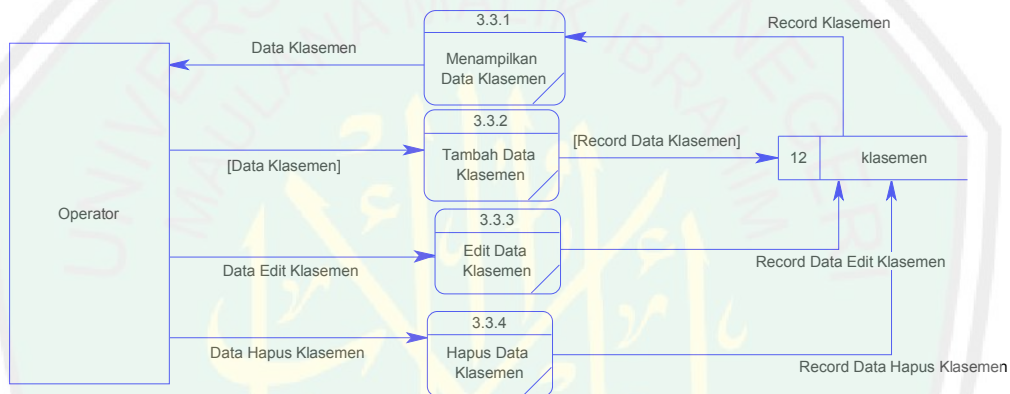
3.3.1

Menampilkan Data Klasemen

Record Klasemen

Data Klasemen

Operator

3.3.2

Tambah Data Klasemen

[Data Klasemen]

[Record Data Klasemen]

12

klasemen

3.3.3

Edit Data Klasemen

Data Edit Klasemen

Record Data Edit Klasemen

3.3.4

Hapus Data Klasemen

Data Hapus Klasemen

Record Data Hapus Klasemen